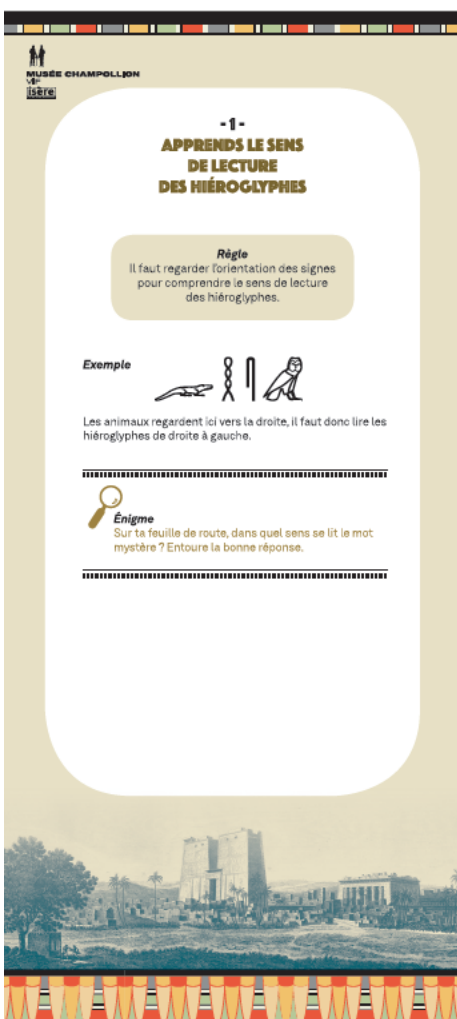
MUSÉE CHAMPOLLION
isère

- 1 -
APPRENDS LE SENS DE LECTURE DES HIÉROGLYPHES

Règle
Il faut regarder l'orientation des signes pour comprendre le sens de lecture des hiéroglyphes.

Exemple

Les animaux regardent ici vers la droite, il faut donc lire les hiéroglyphes de droite à gauche.

Énigme
Sur ta feuille de route, dans quel sens se lit le mot mystère ? Entoure la bonne réponse.